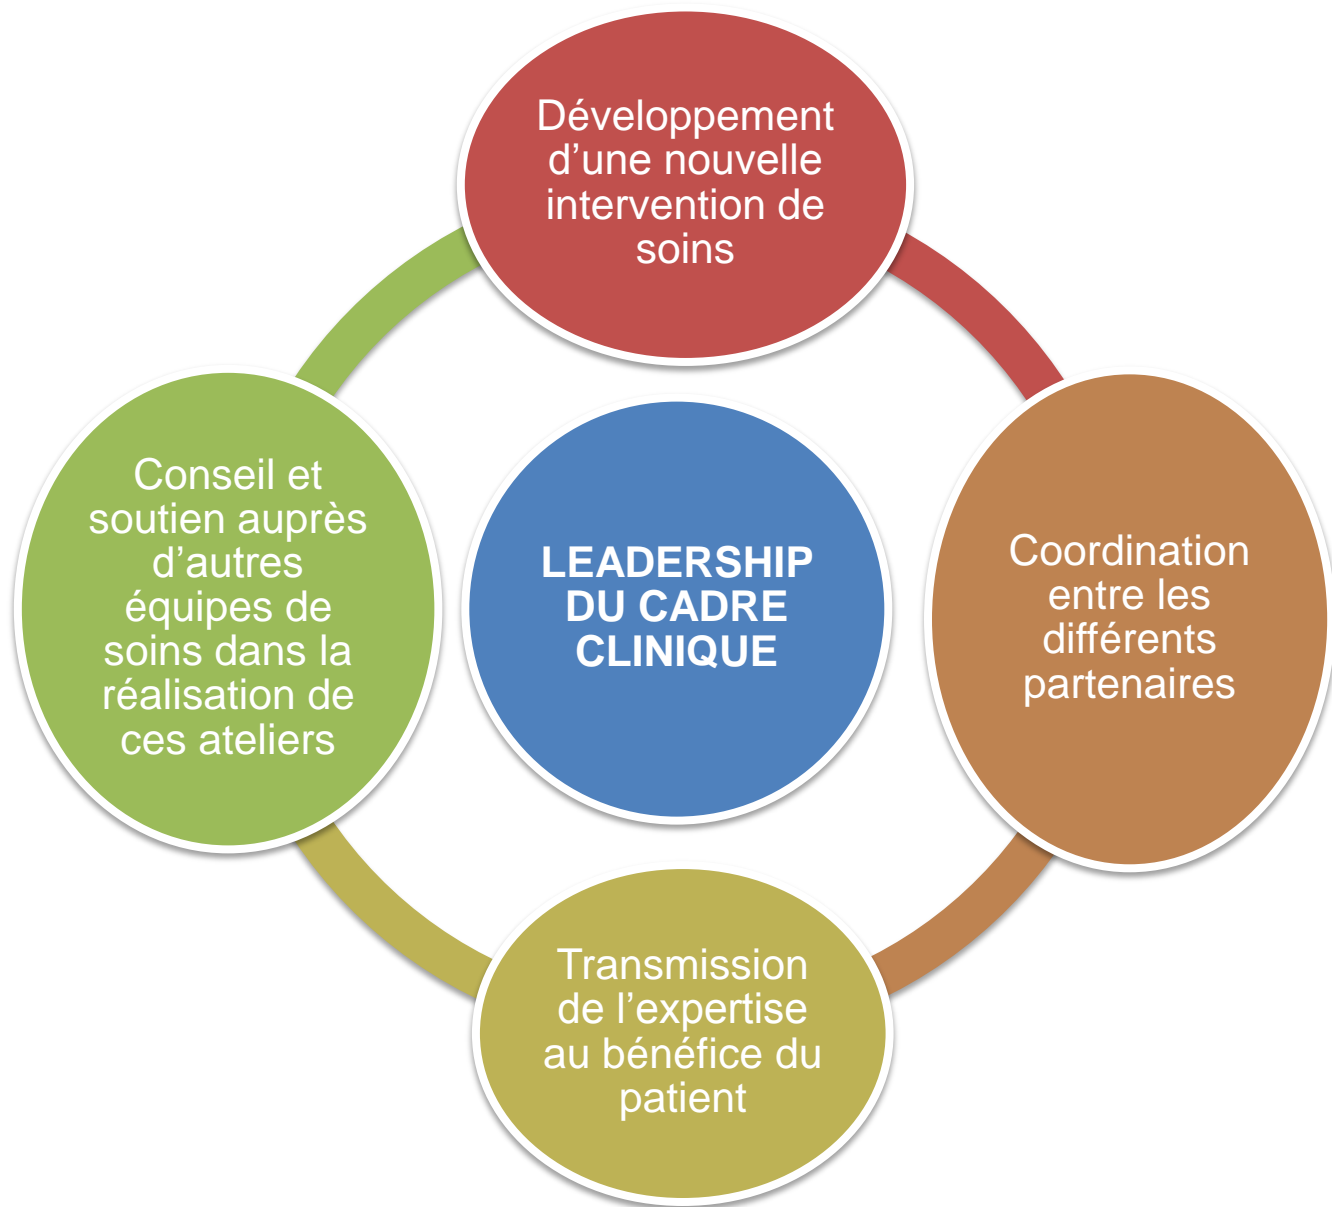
Développement d’une nouvelle intervention de soins

Coordination entre les différents partenaires

Transmission de l’expertise au bénéfice du patient

Conseil et soutien auprès d’autres équipes de soins dans la réalisation de ces ateliers

LEADERSHIP DU CADRE CLINIQUE